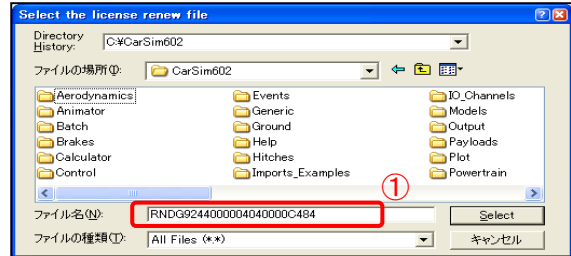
Select the license renew file

Directory History: C:¥CarSim602

ファイルの場所(I): CarSim602

Aerodynamics
Animator
Batch
Brakes
Calculator
Control

Events
Generic
Ground
Help
Hitches
Imports_Examples

IO_Channels
Models
Output
Payloads
Plot
Powertrain

①

ファイル名(N): RNDG9244000004040000C484

Select

ファイルの種類(T): All Files (*.*)

キャンセル